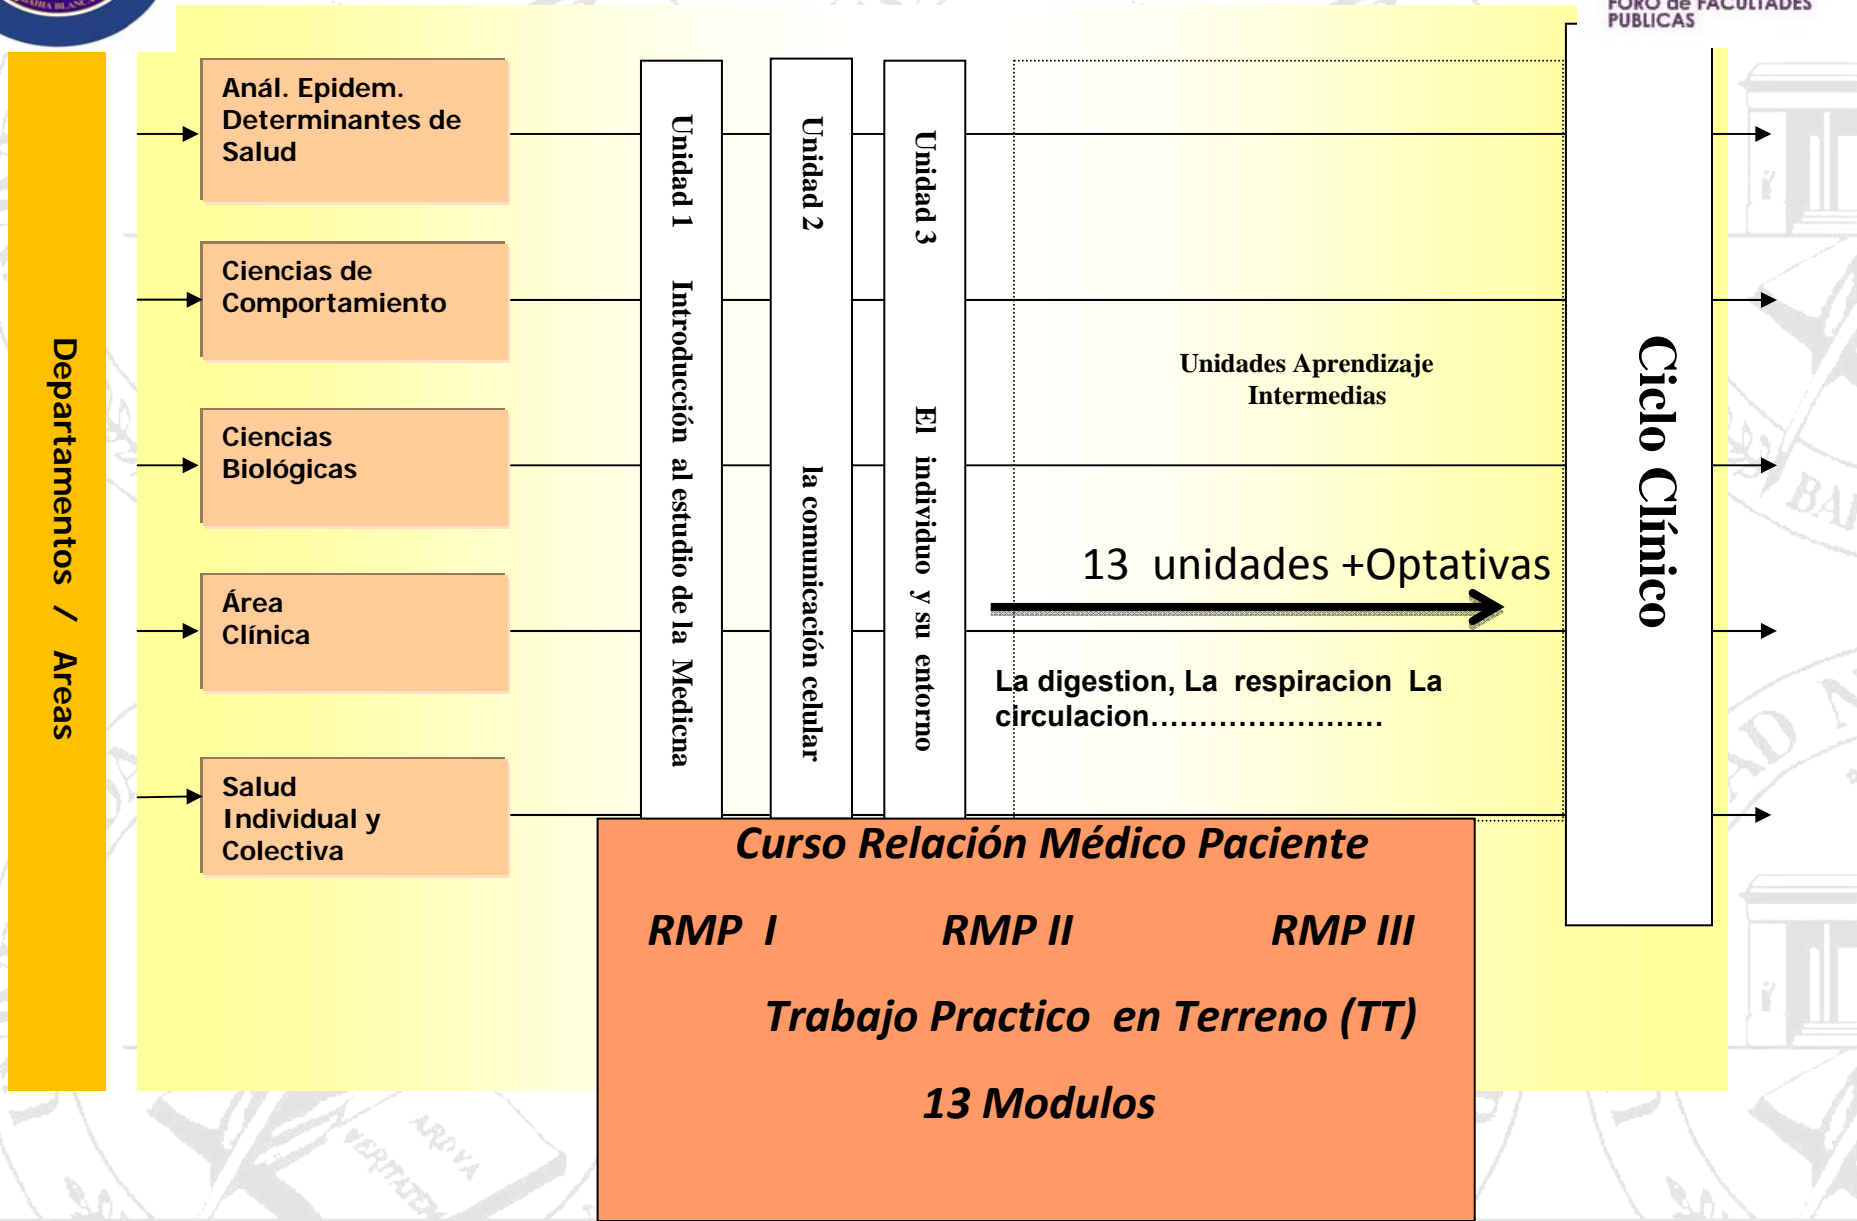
FORO de FACULTADES PUBLICAS

Departamentos / Areas

Anál. Epidem. Determinantes de Salud

Ciencias de Comportamiento

Ciencias Biológicas

Área Clínica

Salud Individual y Colectiva

Unidad 1 Introducción al estudio de la Medicna

Unidad 2 la comunicación celular

Unidad 3 El individuo y su entorno

Unidades Aprendizaje Intermedias

13 unidades +Optativas

La digestion, La respiracion La circulacion……………………

Ciclo Clínico

Curso Relación Médico Paciente

RMP I RMP II RMP III

Trabajo Practico en Terreno (TT)

13 Modulos